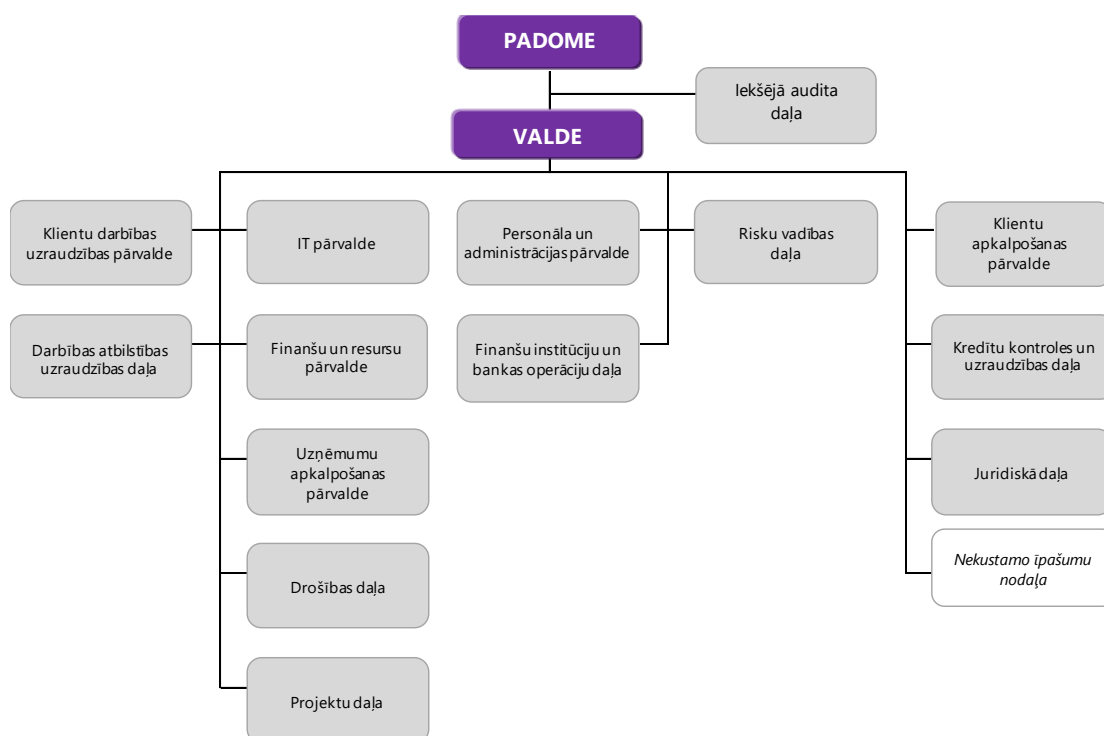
PADOME

Iekšējā audita daļa

VALDE

Klientu darbības uzraudzības pārvalde

IT pārvalde

Personāla un administrācijas pārvalde

Risku vadības daļa

Klientu apkalpošanas pārvalde

Darbības atbilstības uzraudzības daļa

Finanšu un resursu pārvalde

Finanšu institūciju un bankas operāciju daļa

Kredītu kontroles un uzraudzības daļa

Uzņēmumu apkalpošanas pārvalde

Juridiskā daļa

Nekustamo īpašumu nodaļa

Drošības daļa

Projektu daļa